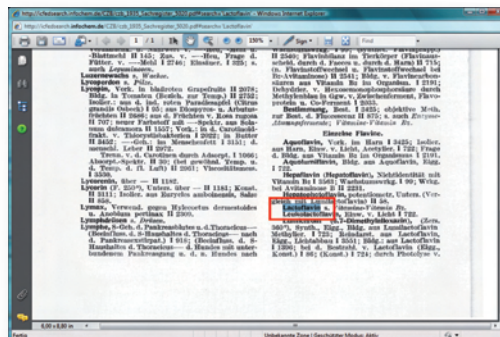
http://infosearch.infochem.de/C28/... - Windows Internet Explorer

1 / 1 150% Sign Find

-Blattmehl II 145; Fps. v. —Hou. Frage d. Filter. v. —Mehl I 2746; Ebner I 225; s. auch Lycopersicum.

Luzernewachs s. Wachs.

Lycoperdon s. Pilze.

Lycopin, Vork. im blutroten Grapefruits II 2078; Bldg. in Tomaten (Beeinfl. zur Temp.) II 2752; Isolier. aus d. ind. roten Paradiesapfel (Citrus grandis Osbeck) I 25; aus Diospyros- u. Arbutus-früchten II 2880; aus d. Früchten v. Rosa rugosa II 707; neuer Farbstoff mit —Spektr. aus Solanum dulcamara II 1557; Vork. in d. Carotindiffrakt. v. Thiosynthetikum II 3022; im Butter II 3452; —Geh. im Menschenfett I 3151; d. mensch. Leber II 2972.

Trenn. v. d. Carotinen durch Adsorpt. I 1066; Absorpt.-Spektr. II 30; (bei gewöhnl. Temp. u. Temp. d. fl. Luft) II 2061; Vitaminwert I 3150.

Lycorenin, über — II 1182.

Lycorin (C, 250°), Unters. über — II 1161; Konst. II 3111; Isolier. aus Barycides amboinensis, Salze II 858.

Lyreus, Verwend. gegen Hylecoetus dermestoides u. Anobium pertinax II 2909.

Lymphdrüsen s. Drüsen.

Lymphe, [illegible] Geh. d. Pankreasblätter u. d. Thoracicus—Beeinfl. d. Geh. d. Pankreas —, nach Pankreasexstirpat. I 818; (Beeinfluss. d. Thoracicus— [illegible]) Pankreasexstirpat. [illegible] nach Pankreasexstirpat. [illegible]

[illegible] Flavinlöser aus Torulopsis (Pfaffianum-Hefe) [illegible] in Flavin II 715; Flavin in Schweineherz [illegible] B2-Avitaminose II 2543; Bldg. v. Flavinearbonsäuren aus Vitamin B2 im Organism. I 2191; Dehydrier. v. Hexosemonophosphorsäure durch Methylenblau in Ggw. v. Zwischenferment, Flavoprotein u. Co-Ferment I 2935.

Bestimmung, Best. I 3425; objektive Meth. zur Best. d. Fluorescenz II 875; s. auch Enzyme: Atmungsferment; Vitamine: Vitamin B2.

Einzelne Flavine.

Aquoflavin, Vork. im Harn I 3425; Isolier. aus Harn, Eigenschw., v. Licht I 722; Frage d. Bldg. aus Vitamin B2 im Organismus I 2191.

Hepatoflavin (Hepatoflavin), Nichtidentität mit Vitamin B2 I 3562; Wachstumswirkg. I 99; Wirkg. bei Avitaminose B II 2231.

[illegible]flavin, Verbindungen, Unters. (Vergleich mit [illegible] Lactoflavin) II 58.

Lactoflavin s. Vitamin B2.

Lactoflavinphosphorsäure s. Vitamin B2.

Lumichrom, Eigenschw. v. Licht I 722.

Lumiflavin (7.8.10-Trimethylisoalloxazin), (Zers. 360°), Synth., Eigg., Bldg. aus Lumilactoflavin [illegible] I 722; Eigg., Lichtabbau I 3051; Bldg. aus Lactoflavin I 3366; bei d. Bestrahl. v. Lactoflavin; Eigg., Konst.) I 86; (Konst.) I 724; durch Photolyse v.

8,50 x 8,80 in
Fertig   Unbekannte Zone | Geschützter Modus: Aktiv